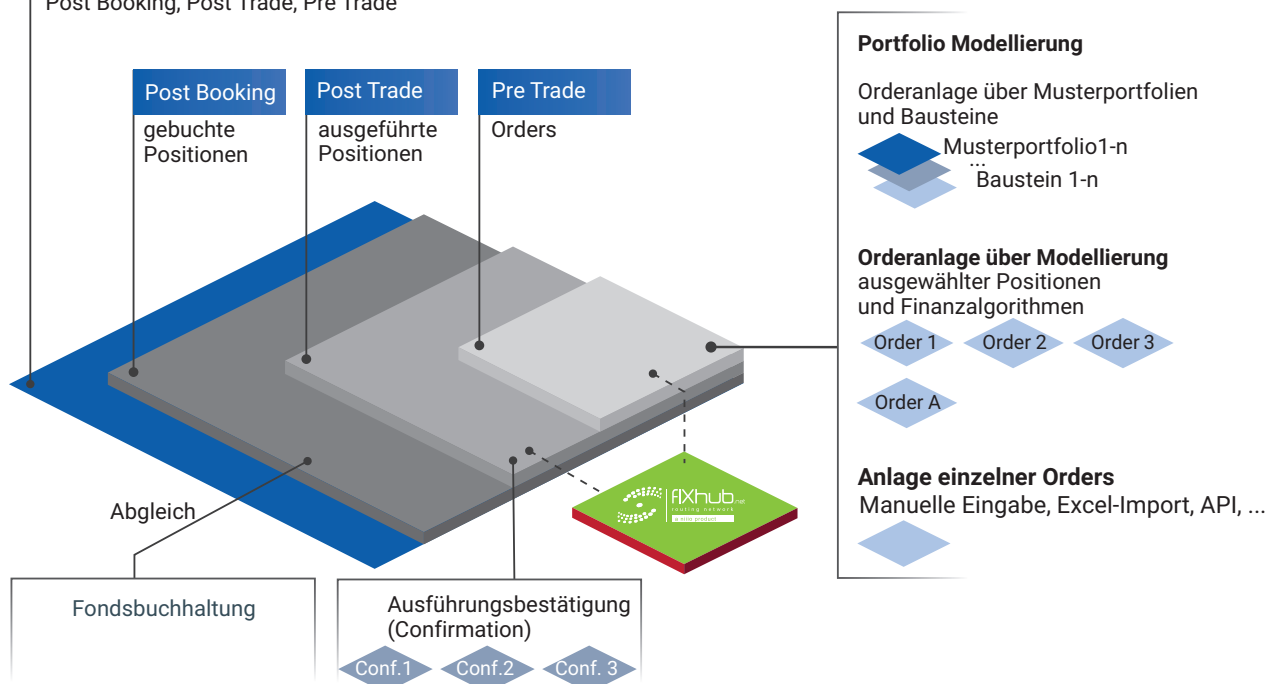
Post Booking, Post Trade, Pre Trade

Post Booking
gebuchte Positionen

Post Trade
ausgeführte Positionen

Pre Trade
Orders

Portfolio Modellierung

Orderanlage über Musterportfolien und Bausteine

Musterportfolio1-n
...
Baustein 1-n

Orderanlage über Modellierung
ausgewählter Positionen und Finanzalgorithmen

Order 1
Order 2
Order 3
Order A

Anlage einzelner Orders
Manuelle Eingabe, Excel-Import, API, ...

fIXhub.net
routing network
a mirro product

Abgleich

Fondsbuchhaltung

Ausführungsbestätigung (Confirmation)

Conf.1
Conf.2
Conf. 3